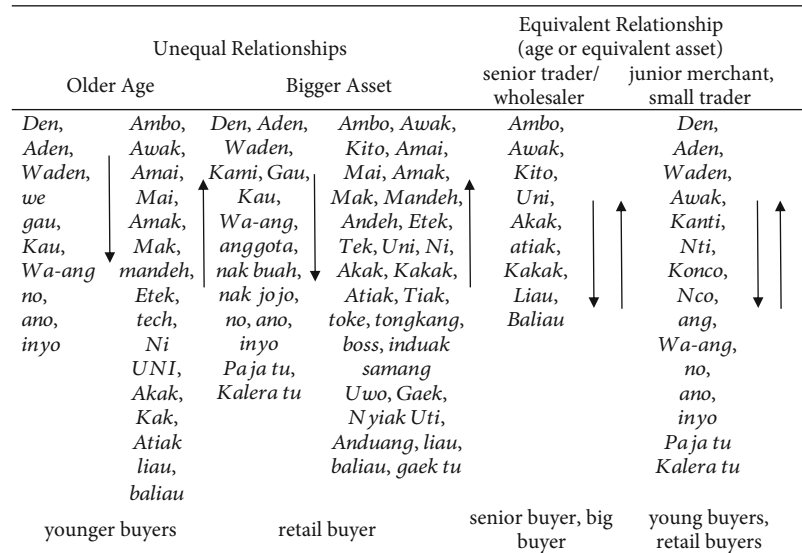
| Unequal Relationships | | | | Equivalent Relationship (age or equivalent asset) | |
|---|---|---|---|---|---|
| Older Age | | Bigger Asset | | senior trader/ wholesaler | junior merchant, small trader |
| *Den, Aden, Waden, we gau, Kau, Wa-ang no, ano, inyo* | *Ambo, Awak, Amai, Mai, Amak, Mak, mandeh, Etek, tech, Ni UNI, Akak, Kak, Atiak liau, baliau* | *Den, Aden, Waden, Kami, Gau, Kau, Wa-ang, anggota, nak buah, nak jojo, no, ano, inyo Paja tu, Kalera tu* | *Ambo, Awak, Kito, Amai, Mai, Amak, Mak, Mandeh, Andeh, Etek, Tek, Uni, Ni, Akak, Kakak, Atiak, Tiak, toke, tongkang, boss, induak samang Uwo, Gaek, Nyiak Uti, Anduang, liau, baliau, gaek tu* | *Ambo, Awak, Kito, Uni, Akak, atiak, Kakak, Liau, Baliau* | *Den, Aden, Waden, Awak, Kanti, Nti, Konco, Nco, ang, Wa-ang, no, ano, inyo Paja tu Kalera tu* |
| younger buyers | | retail buyer | | senior buyer, big buyer | young buyers, retail buyers |